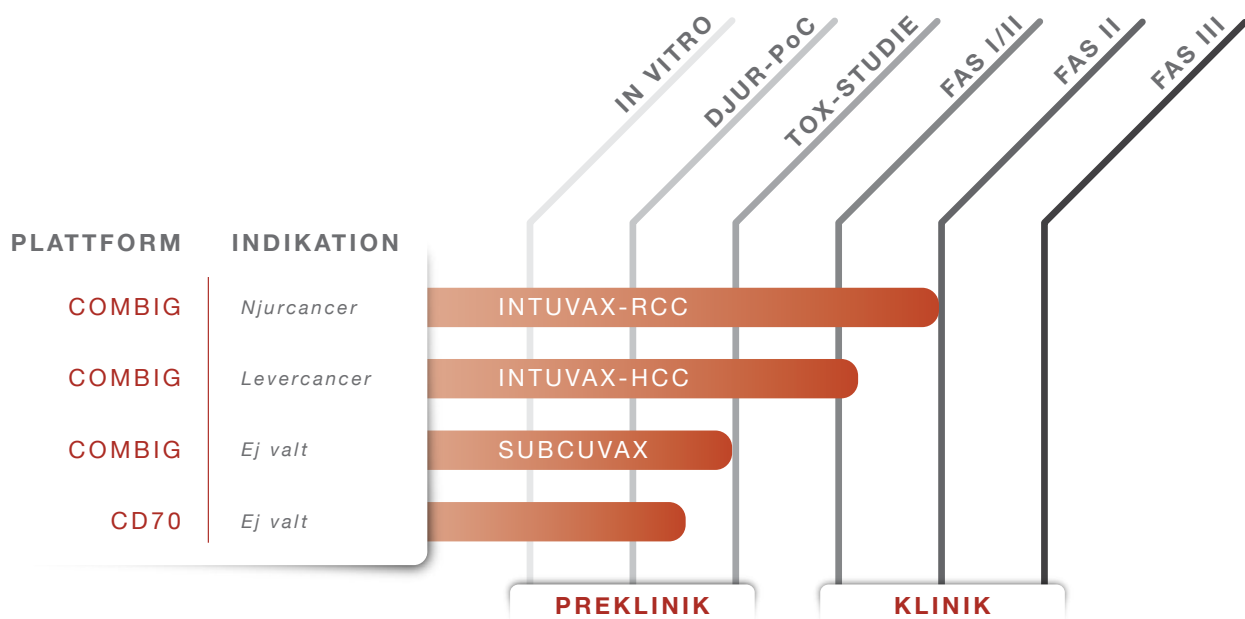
IN VITRO
DJUR-PoC
TOX-STUDIE
FAS I/II
FAS II
FAS III

| PLATTFORM | INDIKATION | |
|---|---|---|
| COMBIG | Njurcancer | INTUVAX-RCC |
| COMBIG | Levercancer | INTUVAX-HCC |
| COMBIG | Ej valt | SUBCUVAX |
| CD70 | Ej valt | |

PREKLINIK
KLINIK